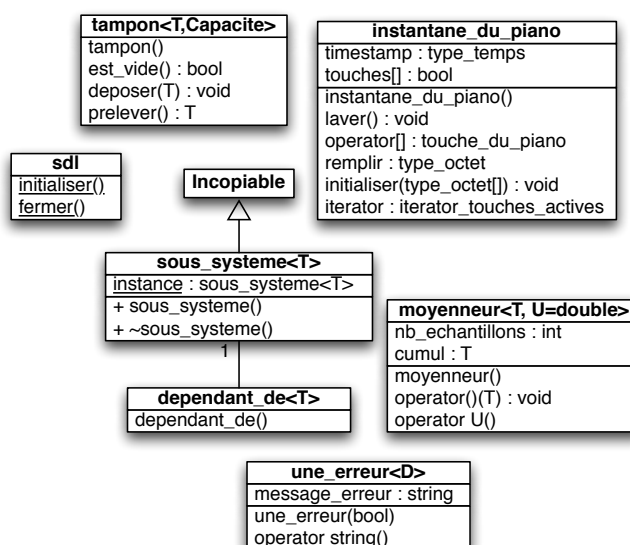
tampon<T,Capacite>
tampon()
est_vide() : bool
deposer(T) : void
prelever() : T

instantane_du_piano
timestamp : type_temps
touches[] : bool
instantane_du_piano()
laver() : void
operator[] : touche_du_piano
remplir : type_octet
initialiser(type_octet[]) : void
iterator : iterator_touches_actives

sdl
initialiser()
fermer()

Incopiable

sous_systeme<T>
instance : sous_systeme<T>
+ sous_systeme()
+ ~sous_systeme()

1

moyenneur<T, U=double>
nb_echantillons : int
cumul : T
moyenneur()
operator()(T) : void
operator U()

dependant_de<T>
dependant_de()

une_erreur<D>
message_erreur : string
une_erreur(bool)
operator string()